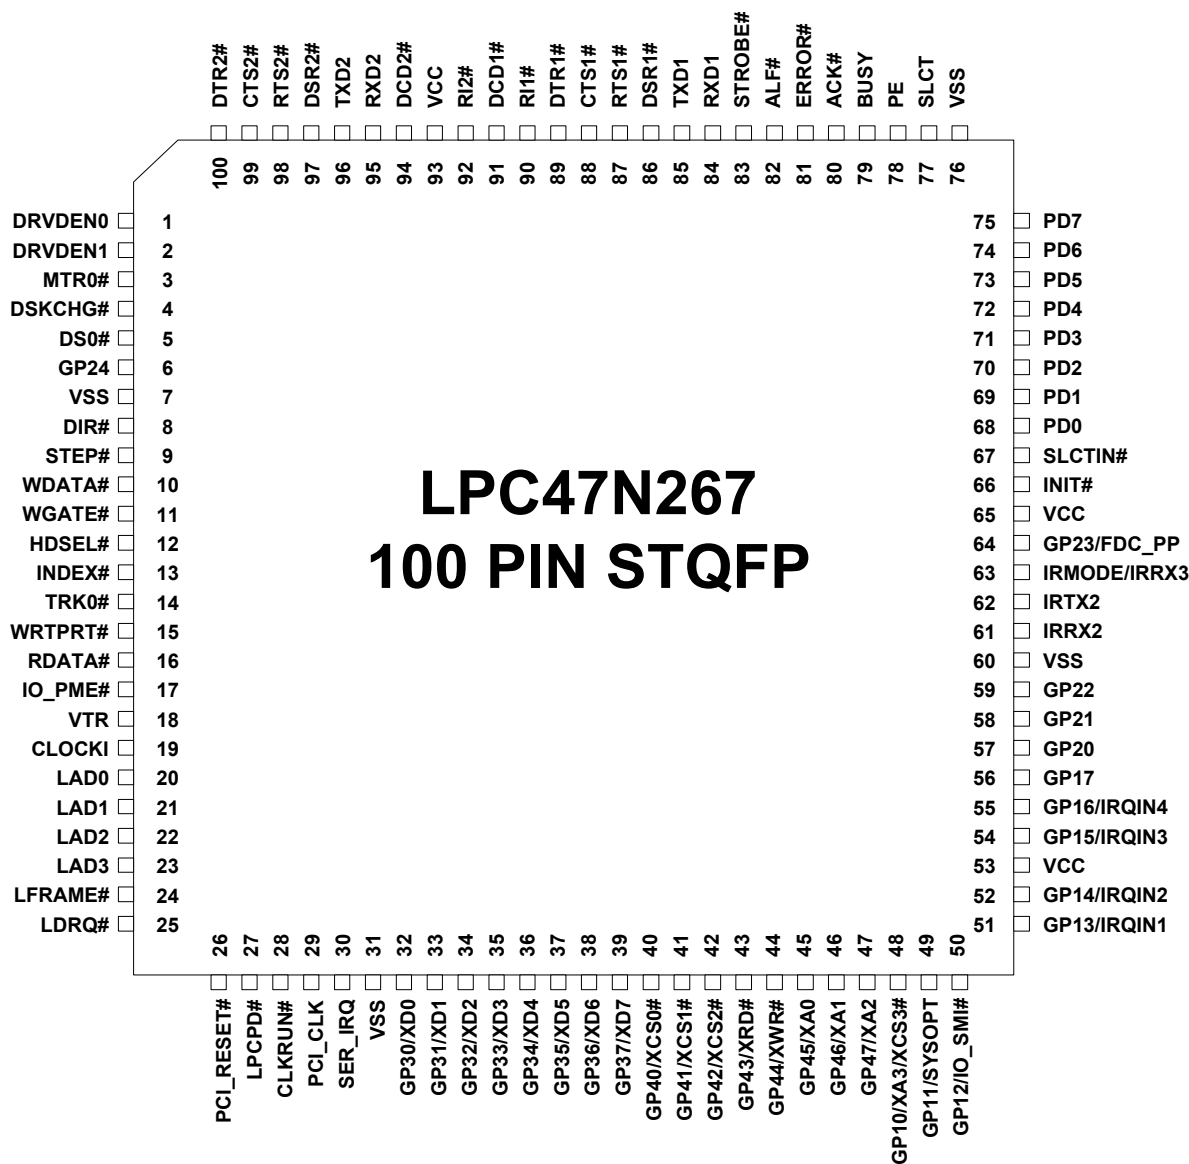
DTR2#
CTS2#
RTS2#
DSR2#
TXD2
RXD2
DCD2#
VCC
RI2#
DCD1#
RI1#
DTR1#
CTS1#
RTS1#
DSR1#
TXD1
RXD1
STROBE#
ALF#
ERROR#
ACK#
BUSY
PE
SLCT
VSS

100 99 98 97 96 95 94 93 92 91 90 89 88 87 86 85 84 83 82 81 80 79 78 77 76

DRVDEN0 1
DRVDEN1 2
MTR0# 3
DSKCHG# 4
DS0# 5
GP24 6
VSS 7
DIR# 8
STEP# 9
WDATA# 10
WGATE# 11
HDSEL# 12
INDEX# 13
TRK0# 14
WRTPRT# 15
RDATA# 16
IO_PME# 17
VTR 18
CLOCKI 19
LAD0 20
LAD1 21
LAD2 22
LAD3 23
LFRAME# 24
LDRQ# 25

LPC47N267
100 PIN STQFP

75 PD7
74 PD6
73 PD5
72 PD4
71 PD3
70 PD2
69 PD1
68 PD0
67 SLCTIN#
66 INIT#
65 VCC
64 GP23/FDC_PP
63 IRMODE/IRRX3
62 IRTX2
61 IRRX2
60 VSS
59 GP22
58 GP21
57 GP20
56 GP17
55 GP16/IRQIN4
54 GP15/IRQIN3
53 VCC
52 GP14/IRQIN2
51 GP13/IRQIN1

26 27 28 29 30 31 32 33 34 35 36 37 38 39 40 41 42 43 44 45 46 47 48 49 50

PCI_RESET#
LPCPD#
CLKRUN#
PCI_CLK
SER_IRQ
VSS
GP30/XD0
GP31/XD1
GP32/XD2
GP33/XD3
GP34/XD4
GP35/XD5
GP36/XD6
GP37/XD7
GP40/XCS0#
GP41/XCS1#
GP42/XCS2#
GP43/XRD#
GP44/XWR#
GP45/XA0
GP46/XA1
GP47/XA2
GP10/XA3/XCS3#
GP11/SYSOPT
GP12/IO_SMI#